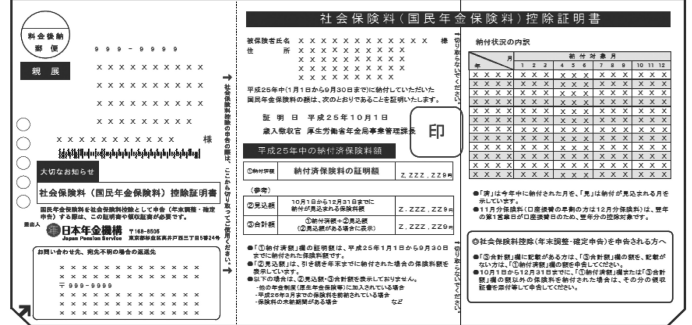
料金後納
郵便

999-9999

親展

XXXXXXXXX
XXXXXXXXX
XXXXXXXXX
XXXXXXXXX

XXXXXXXXXX 様

大切なお知らせ

社会保険料(国民年金保険料)控除証明書

国民年金保険料を社会保険料控除として申告(年末調整・確定申告)する際に、この証明書で領収証書が必要です。

差出人 日本年金機構 Japan Pension Service 〒168-8505 東京都杉並区高井戸西3丁目5番24号

お問い合わせ先、宛先不明の場合の返送先

XXXXXXXXX
XXXXXXXXX
〒999-9999
XXXXXXXXX
XXXXXXXXX

社会保険料(国民年金保険料)控除証明書

被保険者氏名 XXXXXXXXXX 様
住所 XXXXXXXXXX
XXXXXXXXXX
XXXXXXXXXX

平成25年中(1月1日から9月30日までに)納付していただいた国民年金保険料の額は、次のとおりであることを証明いたします。

証明日 平成25年10月1日
歳入徴収官 厚生労働省年金局事業管理課長 印

平成25年中の納付済保険料額

| | | |
|---|---|---|
| ①納付済額 | 納付済保険料の証明額 | Z,ZZZ,ZZ9円 |
| (参考) | | |
| ②見込額 | 10月1日から12月31日までに納付が見込まれる保険料額 | Z,ZZZ,ZZ9円 |
| ③合計額 | ①納付済額+②見込額(②見込額がある場合に表示) | Z,ZZZ,ZZ9円 |

●「①納付済額」の証明額は、平成25年1月1日から9月30日までに納付された保険料額です。
●「②見込額」は、引き続き年末までに納付された場合の保険料額を表示しています。
●以下の場合は、②見込額・③合計額を表示しておりません。
・他の年金制度(厚生年金保険等)に加入されている場合
・平成26年3月までの保険料を前納されている場合
・保険料の未納期間がある場合 など

納付状況の内訳

| 年 | 月 1 | 2 | 3 | 4 | 5 | 6 | 7 | 8 | 9 | 10 | 11 | 12 |
|---|---|---|---|---|---|---|---|---|---|---|---|---|
| XXX | XXX | XXX | XXX | XXX | XXX | XXX | XXX | XXX | XXX | XXX | XXX | XXX |
| XXX | XXX | XXX | XXX | XXX | XXX | XXX | XXX | XXX | XXX | XXX | XXX | XXX |
| XXX | XXX | XXX | XXX | XXX | XXX | XXX | XXX | XXX | XXX | XXX | XXX | XXX |
| XXX | XXX | XXX | XXX | XXX | XXX | XXX | XXX | XXX | XXX | XXX | XXX | XXX |
| XXX | XXX | XXX | XXX | XXX | XXX | XXX | XXX | XXX | XXX | XXX | XXX | XXX |
| XXX | XXX | XXX | XXX | XXX | XXX | XXX | XXX | XXX | XXX | XXX | XXX | XXX |
| XXX | XXX | XXX | XXX | XXX | XXX | XXX | XXX | XXX | XXX | XXX | XXX | XXX |
| XXX | XXX | XXX | XXX | XXX | XXX | XXX | XXX | XXX | XXX | XXX | XXX | XXX |
| XXX | XXX | XXX | XXX | XXX | XXX | XXX | XXX | XXX | XXX | XXX | XXX | XXX |
| XXX | XXX | XXX | XXX | XXX | XXX | XXX | XXX | XXX | XXX | XXX | XXX | XXX |
| XXX | XXX | XXX | XXX | XXX | XXX | XXX | XXX | XXX | XXX | XXX | XXX | XXX |
| XXX | XXX | XXX | XXX | XXX | XXX | XXX | XXX | XXX | XXX | XXX | XXX | XXX |

●「済」は今年中に納付された月を、「見」は納付が見込まれる月を示しています。
●11月分保険料(口座振替の早割の方は12月分保険料)は、翌年の第1営業日が口座振替日のため、翌年分の控除対象です。

◎社会保険料控除(年末調整・確定申告)を申告される方へ

●「③合計額」に記載がある方は、「③合計額」欄の額を、記載がない方は、「①納付済額」欄の額を申告してください。
●10月1日から12月31日までに、「①納付済額」欄または「③合計額」欄の額以外の保険料を納付された場合は、その分の領収証書を添付して申告してください。

社会保険料控除の申告の際は、この書類を切り離して提出してください。